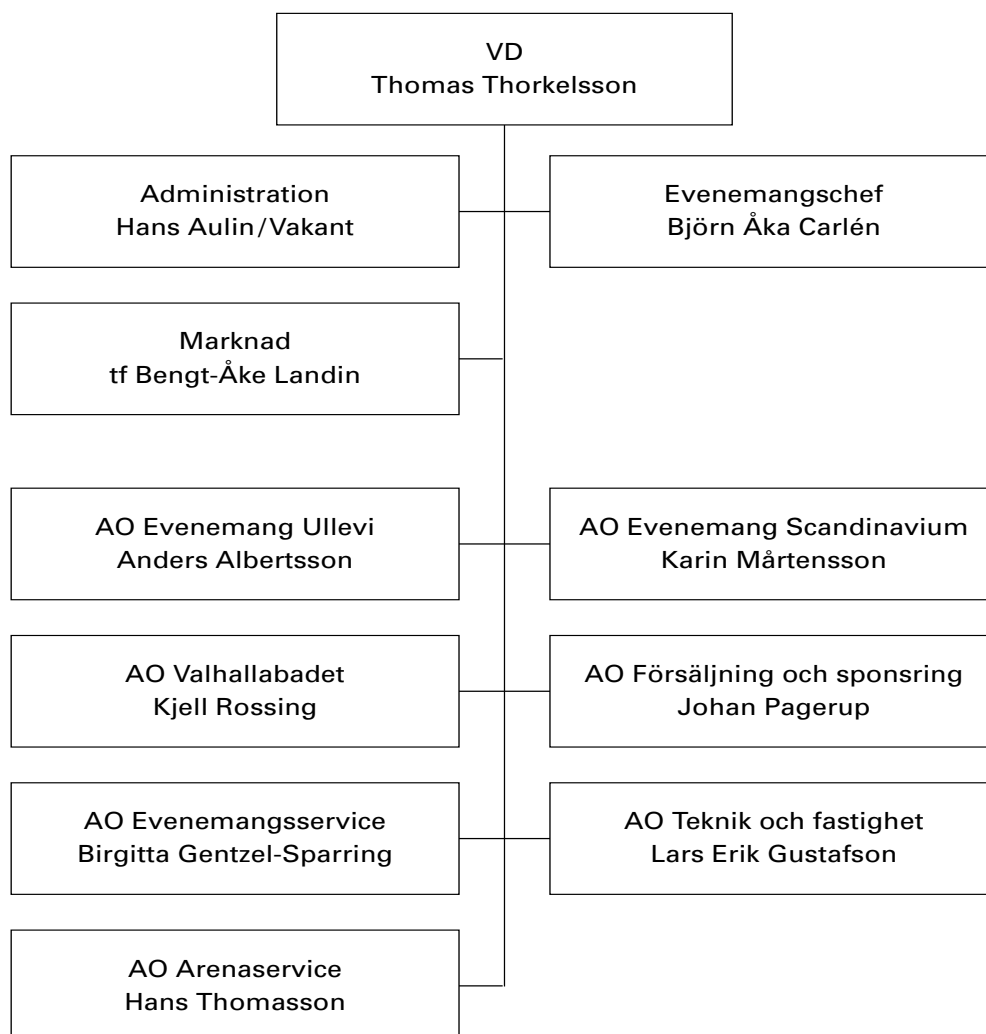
VD
Thomas Thorkelsson

Administration
Hans Aulin/Vakant

Evenemangschef
Björn Åka Carlén

Marknad
tf Bengt-Åke Landin

AO Evenemang Ullevi
Anders Albertsson

AO Evenemang Scandinavium
Karin Mårtensson

AO Valhallabadet
Kjell Rossing

AO Försäljning och sponsring
Johan Pagerup

AO Evenemangsservice
Birgitta Gentzel-Sparring

AO Teknik och fastighet
Lars Erik Gustafson

AO Arenaservice
Hans Thomasson